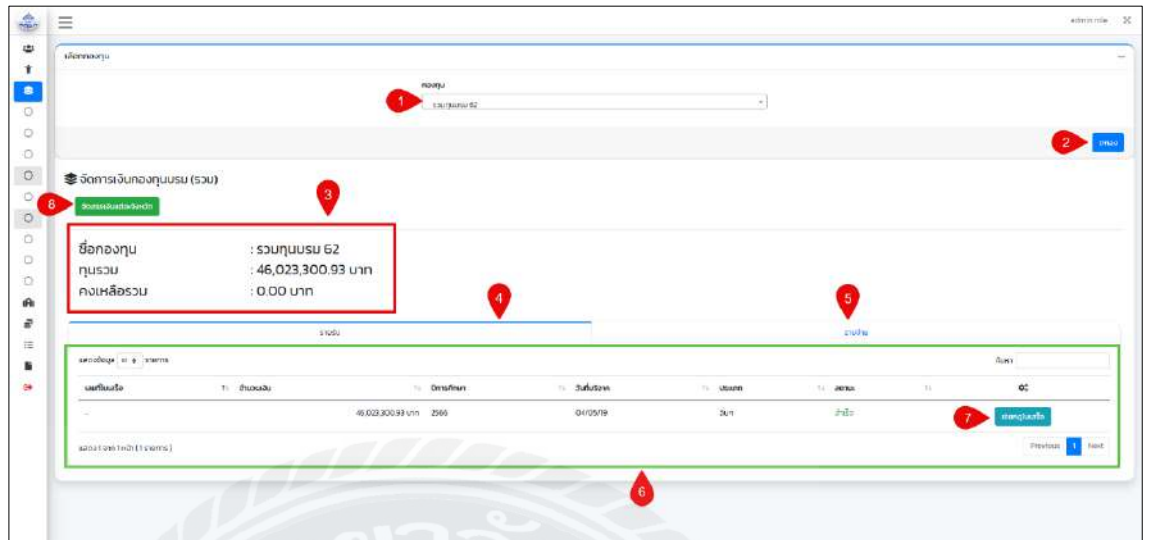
admin role

เลือกกองทุน

กองทุน

1

รวมทุนรวม 62

2

ตกลง

จัดการเงินกองทุนรวม (รวม)

8

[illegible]

3

ชื่อกองทุน : รวมทุนรวม 62
ทุนรวม : 46,023,300.93 บาท
คงเหลือรวม : 0.00 บาท

4

5

รายรับ

รายจ่าย

แสดงข้อมูล 10 รายการ

ค้นหา

| เลขที่ใบเสร็จ | จำนวนเงิน | ปีการศึกษา | วันที่บันทึก | ประเภท | สถานะ | ⚙ |
|---|---|---|---|---|---|---|
| - | 46,023,300.93 บาท | 2566 | 04/05/19 | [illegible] | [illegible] | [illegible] |

7

แสดง 1 ถึง 1 จาก 1 รายการ

Previous 1 Next

6